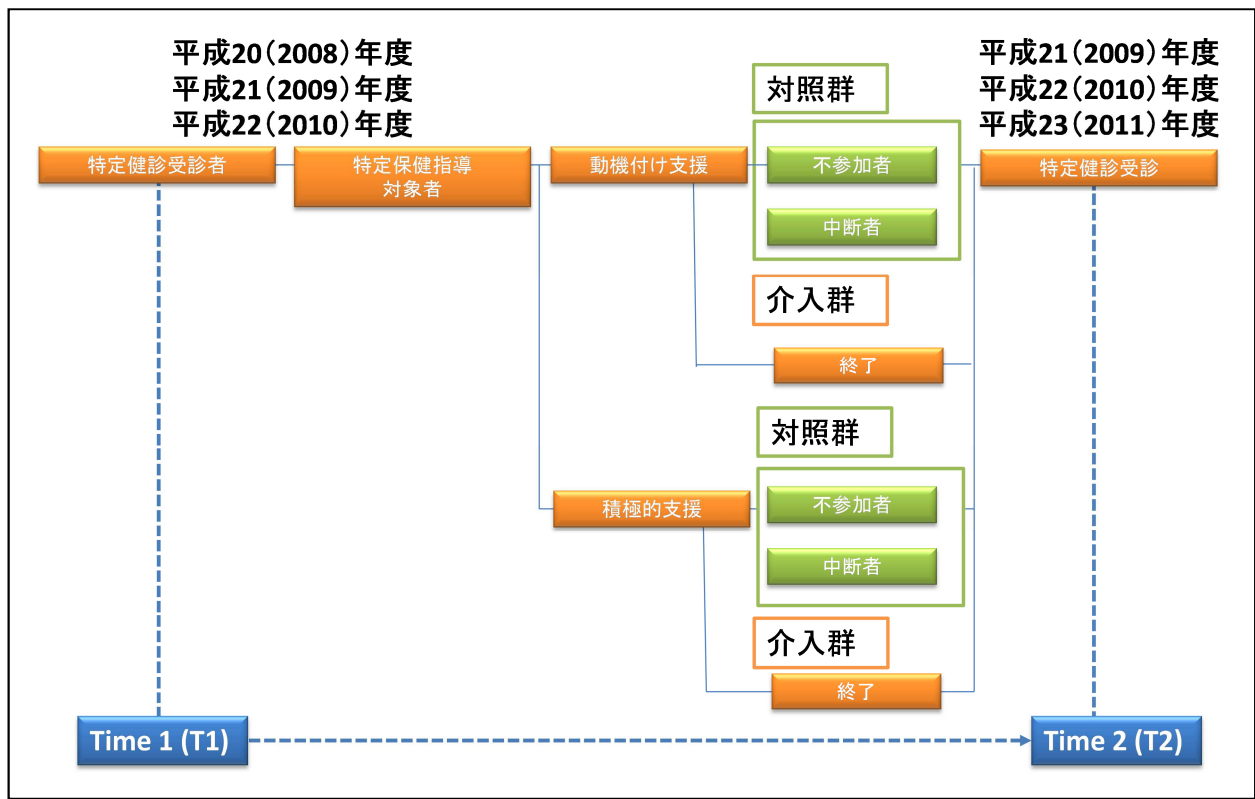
平成20（2008）年度
平成21（2009）年度
平成22（2010）年度

特定健診受診者

特定保健指導対象者

動機付け支援

対照群

不参加者

中断者

介入群

終了

積極的支援

対照群

不参加者

中断者

介入群

終了

平成21（2009）年度
平成22（2010）年度
平成23（2011）年度

特定健診受診

Time 1 (T1)

Time 2 (T2)